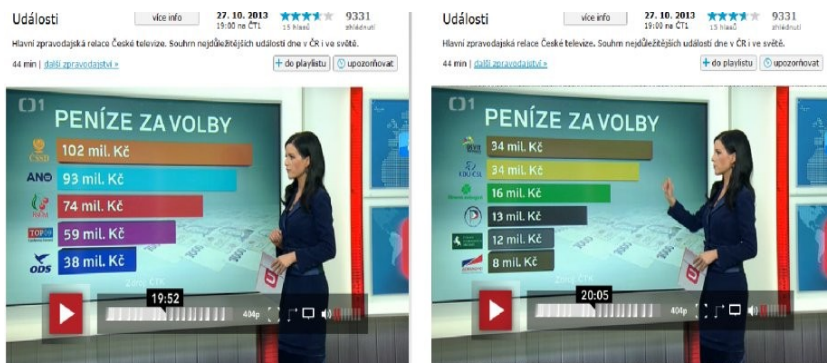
Události
více info
27. 10. 2013
19:00 na ČT1
15 hlasů
9331
zhlédnutí
Hlavní zpravodajská relace České televize. Souhrn nejdůležitějších událostí dne v ČR i ve světě.
44 min | další zpravodajství »
+ do playlistu
upozorňovat

PENÍZE ZA VOLBY
ČSSD 102 mil. Kč
ANO 93 mil. Kč
74 mil. Kč
TOP 09 59 mil. Kč
ODS 38 mil. Kč
19:52
404p

Události
více info
27. 10. 2013
19:00 na ČT1
15 hlasů
9331
zhlédnutí
Hlavní zpravodajská relace České televize. Souhrn nejdůležitějších událostí dne v ČR i ve světě.
44 min | další zpravodajství »
+ do playlistu
upozorňovat

PENÍZE ZA VOLBY
34 mil. Kč
KDU-ČSL 34 mil. Kč
16 mil. Kč
13 mil. Kč
12 mil. Kč
8 mil. Kč
20:05
404p